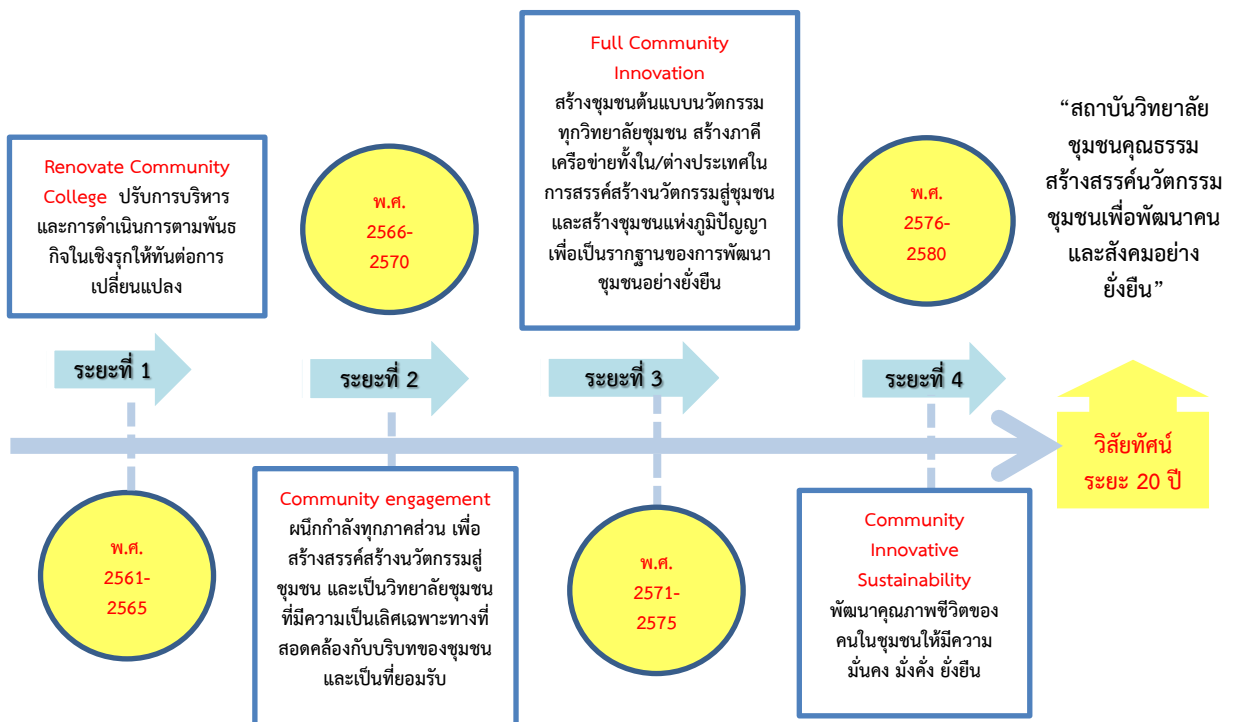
Renovate Community College ปรับการบริหารและการดำเนินการตามพันธกิจในเชิงรุกให้ทันต่อการเปลี่ยนแปลง

พ.ศ. 2566-2570

Full Community Innovation
สร้างชุมชนต้นแบบนวัตกรรมทุกวิทยาลัยชุมชน สร้างภาคีเครือข่ายทั้งใน/ต่างประเทศในการสรรค์สร้างนวัตกรรมสู่ชุมชนและสร้างชุมชนแห่งภูมิปัญญาเพื่อเป็นรากฐานของการพัฒนาชุมชนอย่างยั่งยืน

พ.ศ. 2576-2580

“สถาบันวิทยาลัยชุมชนคุณธรรม สร้างสรรค์นวัตกรรมชุมชนเพื่อพัฒนาคนและสังคมอย่างยั่งยืน”

ระยะที่ 1

ระยะที่ 2

ระยะที่ 3

ระยะที่ 4

วิสัยทัศน์ ระยะ 20 ปี

พ.ศ. 2561-2565

Community engagement
ผนึกกำลังทุกภาคส่วน เพื่อสร้างสรรค์สร้างนวัตกรรมสู่ชุมชน และเป็นวิทยาลัยชุมชนที่มีความเป็นเลิศเฉพาะทางที่สอดคล้องกับบริบทของชุมชนและเป็นที่ยอมรับ

พ.ศ. 2571-2575

Community Innovative Sustainability
พัฒนาคุณภาพชีวิตของคนในชุมชนให้มีความมั่นคง มั่งคั่ง ยั่งยืน